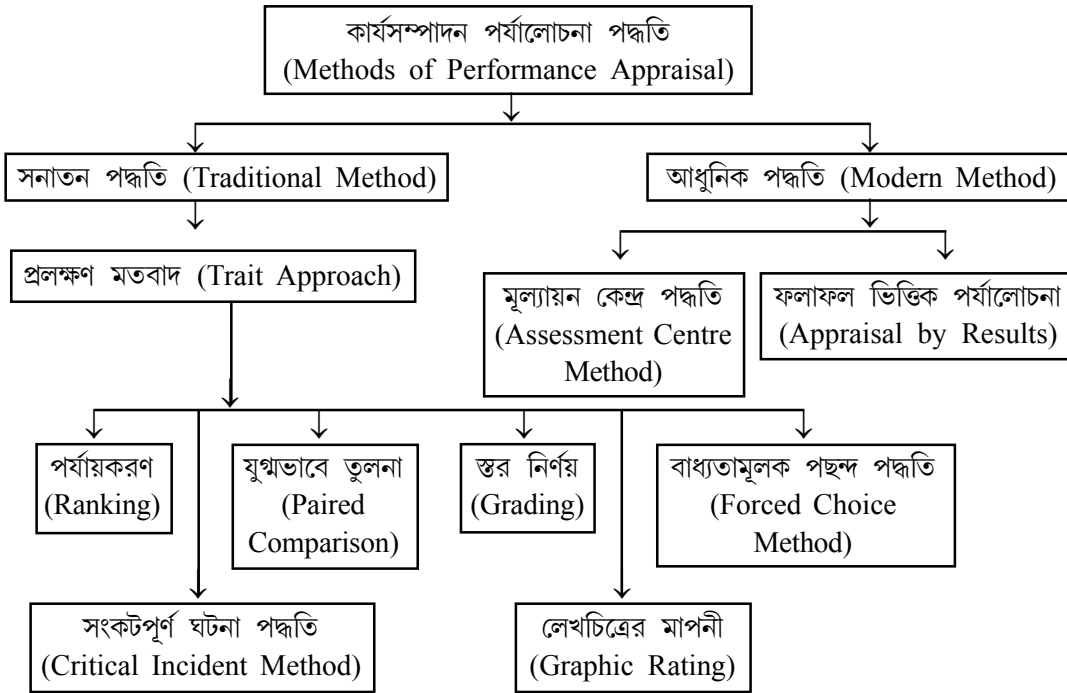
কার্যসম্পাদন পর্যালোচনা পদ্ধতি (Methods of Performance Appraisal)

সনাতন পদ্ধতি (Traditional Method)

আধুনিক পদ্ধতি (Modern Method)

প্রলক্ষণ মতবাদ (Trait Approach)

মূল্যায়ন কেন্দ্র পদ্ধতি (Assessment Centre Method)

ফলাফল ভিত্তিক পর্যালোচনা (Appraisal by Results)

পর্যায়করণ (Ranking)

যুগ্মভাবে তুলনা (Paired Comparison)

স্তর নির্ণয় (Grading)

বাধ্যতামূলক পছন্দ পদ্ধতি (Forced Choice Method)

সংকটপূর্ণ ঘটনা পদ্ধতি (Critical Incident Method)

লেখচিত্রের মাপনী (Graphic Rating)